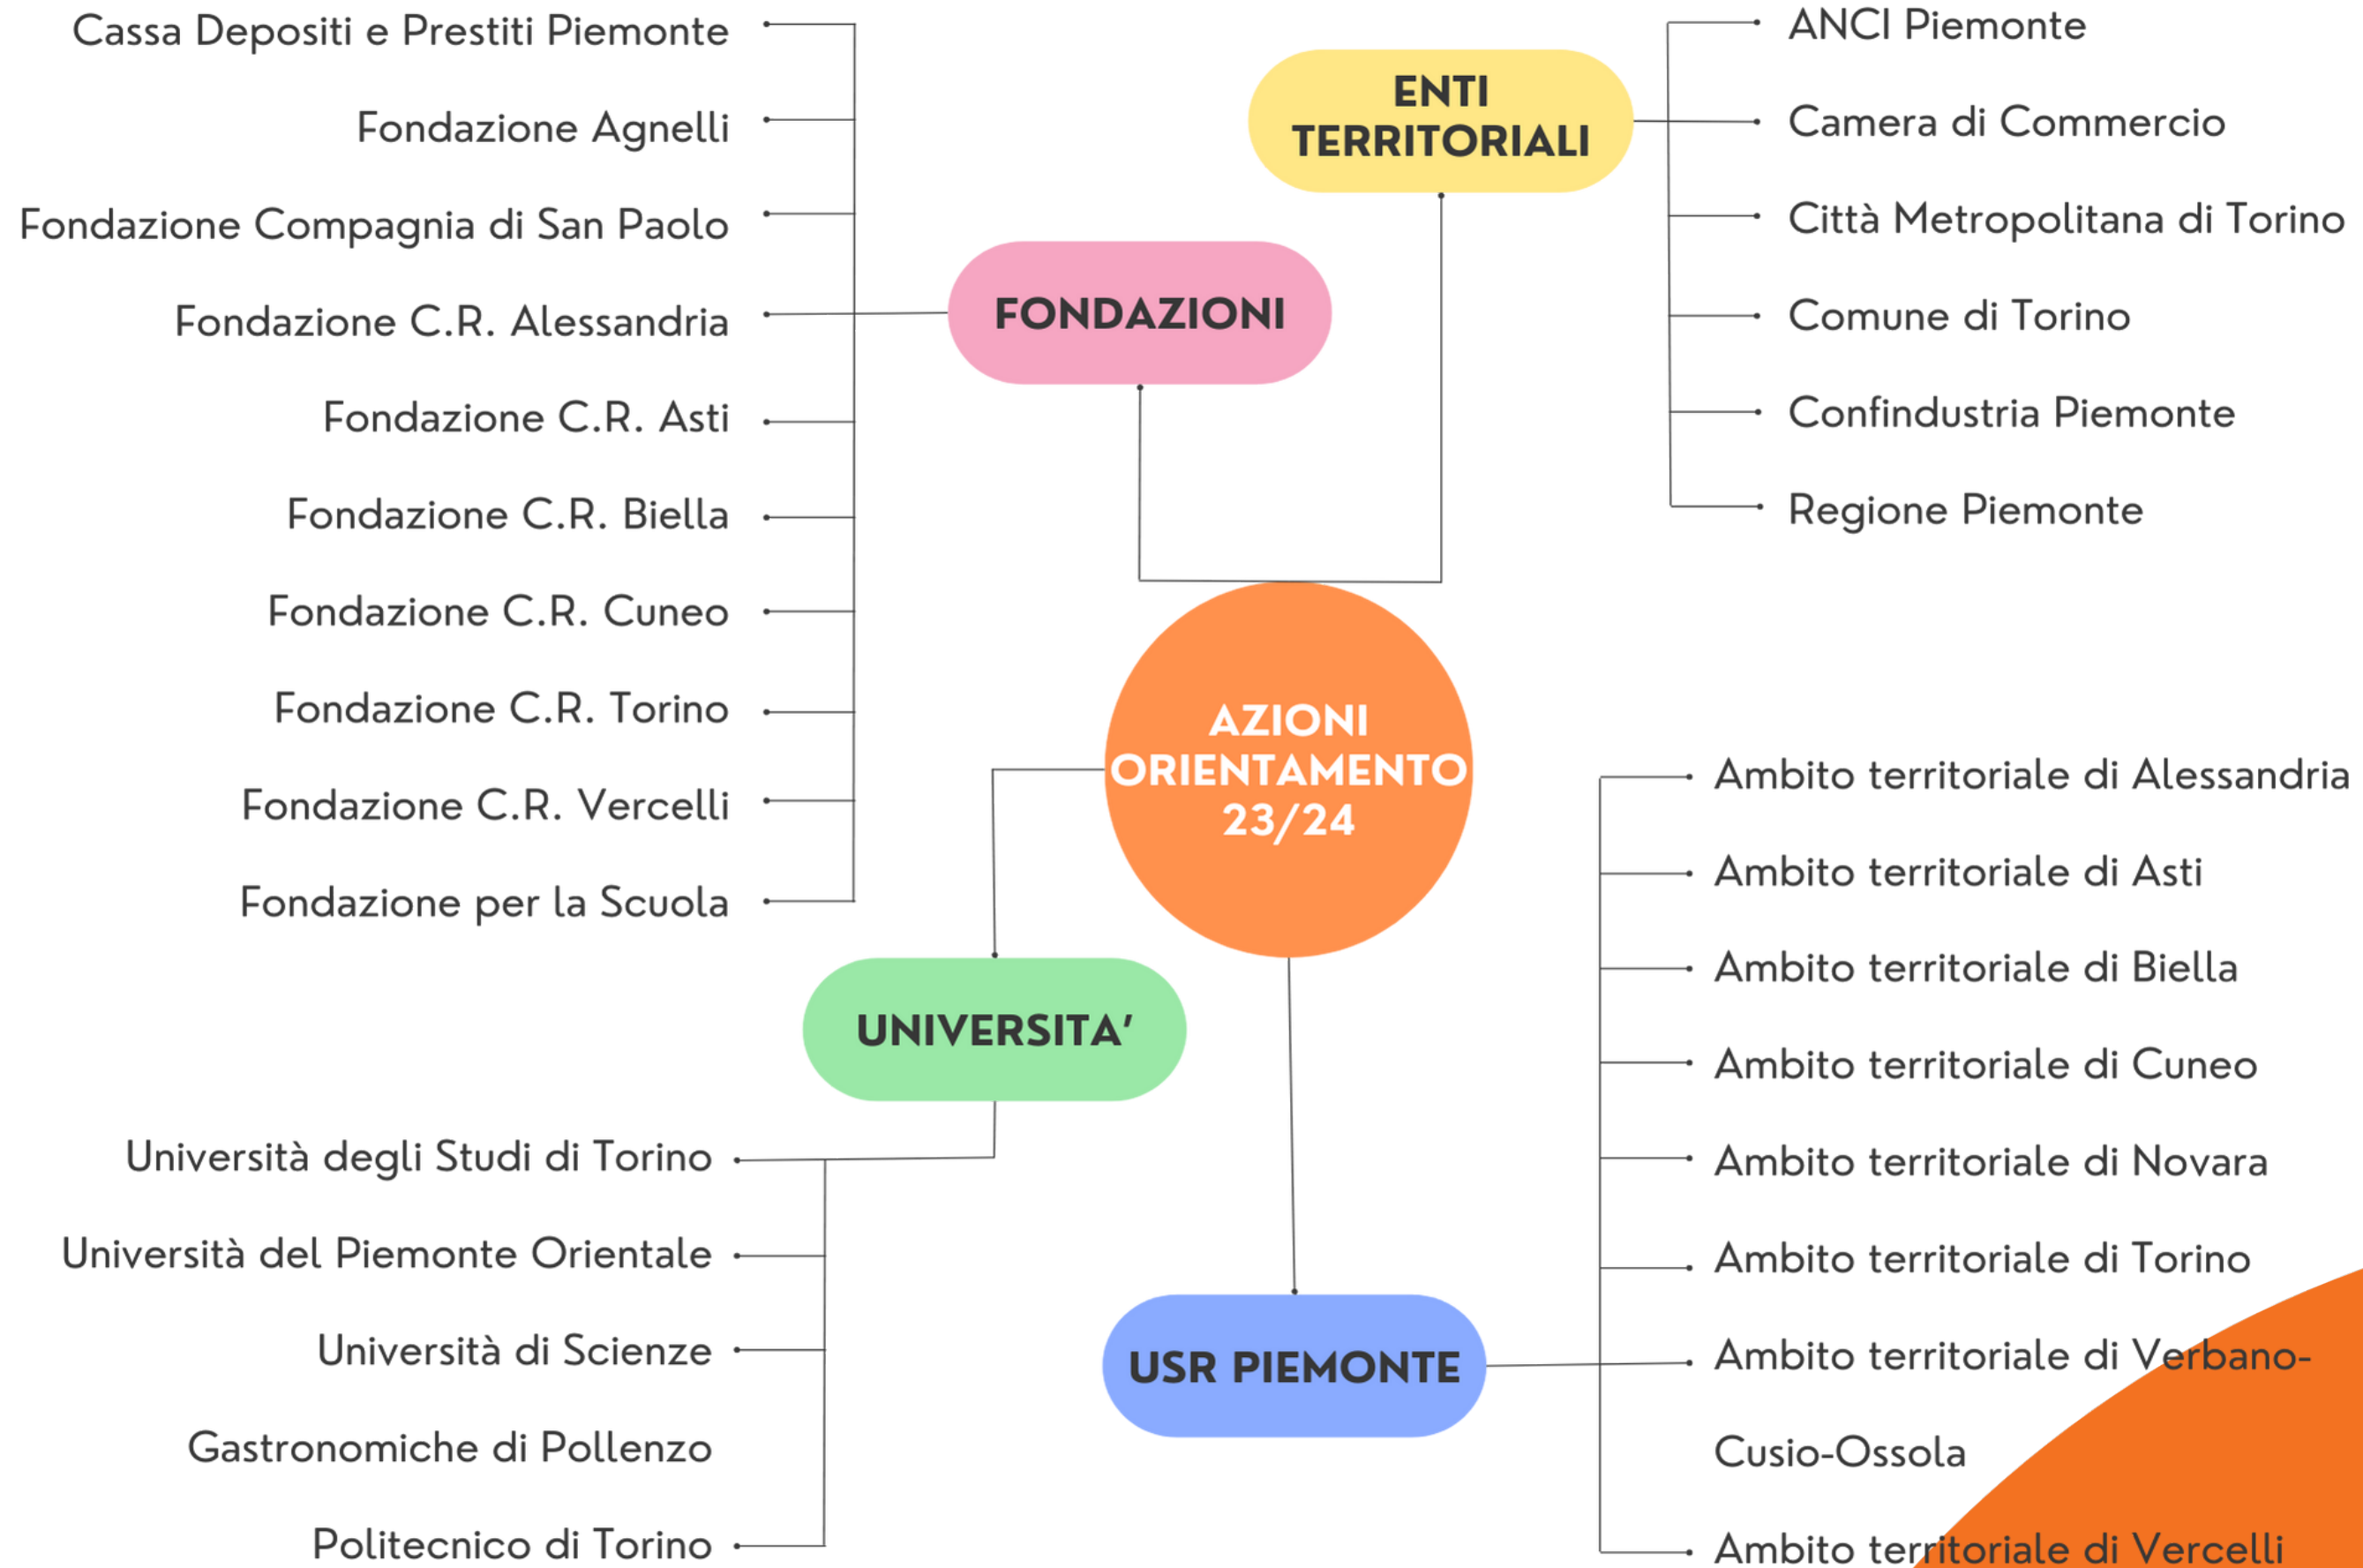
AZIONI ORIENTAMENTO 23/24

FONDAZIONI

Cassa Depositi e Prestiti Piemonte
Fondazione Agnelli
Fondazione Compagnia di San Paolo
Fondazione C.R. Alessandria
Fondazione C.R. Asti
Fondazione C.R. Biella
Fondazione C.R. Cuneo
Fondazione C.R. Torino
Fondazione C.R. Vercelli
Fondazione per la Scuola

ENTI TERRITORIALI

ANCI Piemonte
Camera di Commercio
Città Metropolitana di Torino
Comune di Torino
Confindustria Piemonte
Regione Piemonte

UNIVERSITA'

Università degli Studi di Torino
Università del Piemonte Orientale
Università di Scienze Gastronomiche di Pollenzo
Politecnico di Torino

USR PIEMONTE

Ambito territoriale di Alessandria
Ambito territoriale di Asti
Ambito territoriale di Biella
Ambito territoriale di Cuneo
Ambito territoriale di Novara
Ambito territoriale di Torino
Ambito territoriale di Verbano-Cusio-Ossola
Ambito territoriale di Vercelli